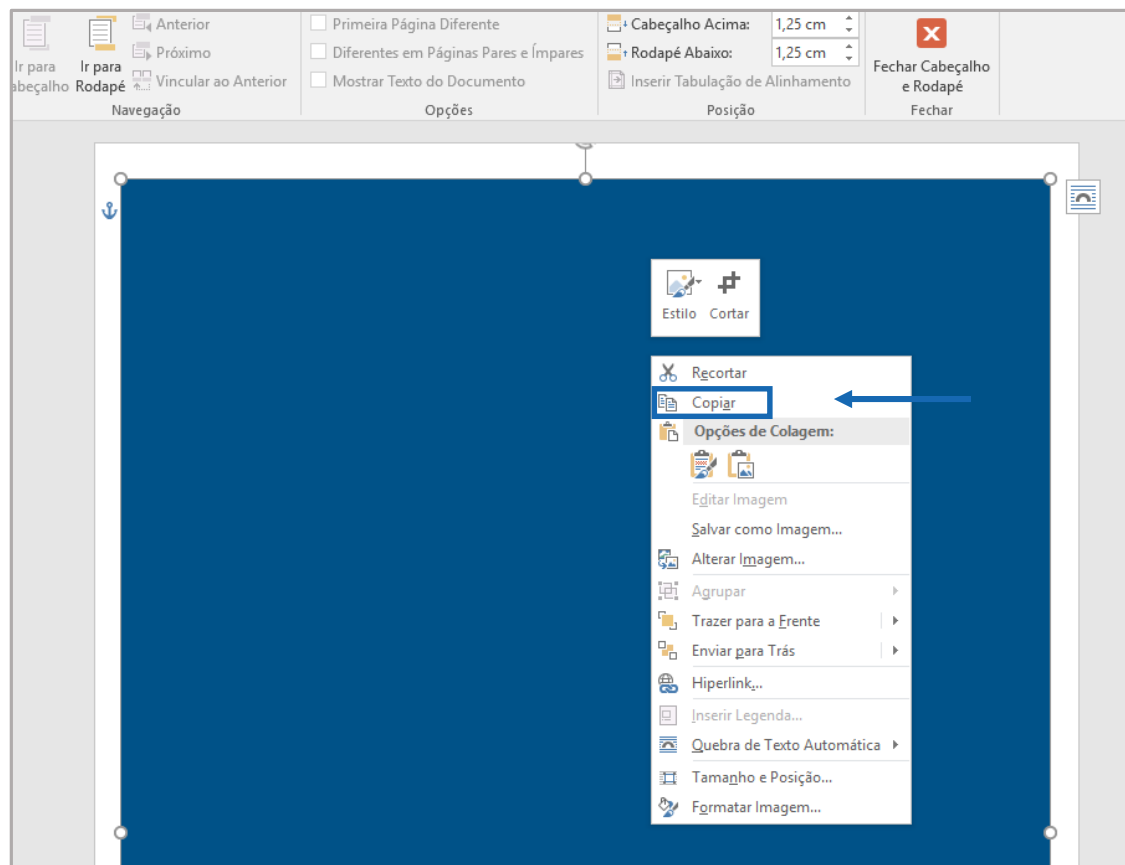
Ir para Cabeçalho
Ir para Rodapé
Anterior
Próximo
Vincular ao Anterior
Navegação

Primeira Página Diferente
Diferentes em Páginas Pares e Ímpares
Mostrar Texto do Documento
Opções

Cabeçalho Acima: 1,25 cm
Rodapé Abaixo: 1,25 cm
Inserir Tabulação de Alinhamento
Posição

Fechar Cabeçalho e Rodapé
Fechar

Estilo
Cortar

Recortar
Copiar
Opções de Colagem:
Editar Imagem
Salvar como Imagem...
Alterar Imagem...
Agrupar
Trazer para a Frente
Enviar para Trás
Hiperlink...
Inserir Legenda...
Quebra de Texto Automática
Tamanho e Posição...
Formatar Imagem...